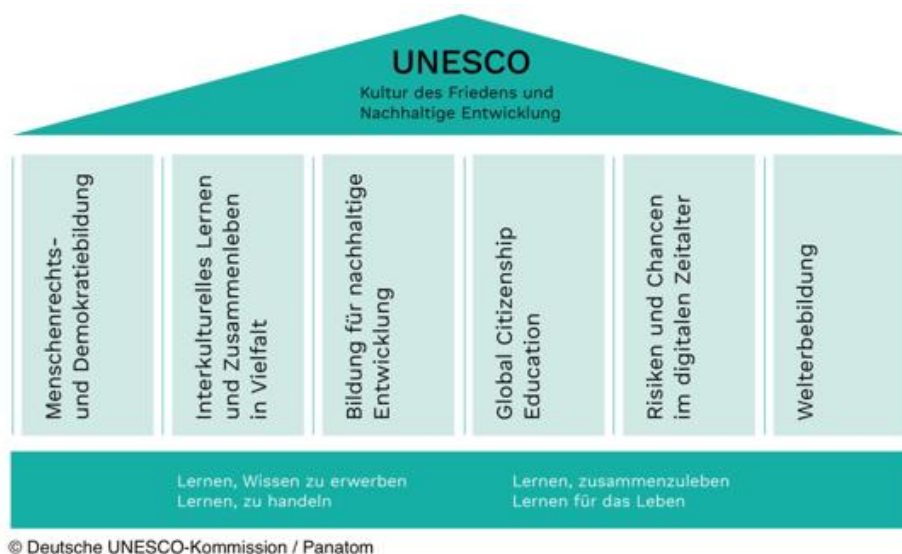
UNESCO
Kultur des Friedens und Nachhaltige Entwicklung

Menschenrechts- und Demokratiebildung

Interkulturelles Lernen und Zusammenleben in Vielfalt

Bildung für nachhaltige Entwicklung

Global Citizenship Education

Risiken und Chancen im digitalen Zeitalter

Welterbebildung

Lernen, Wissen zu erwerben
Lernen, zu handeln

Lernen, zusammenzuleben
Lernen für das Leben

© Deutsche UNESCO-Kommission / Panatom